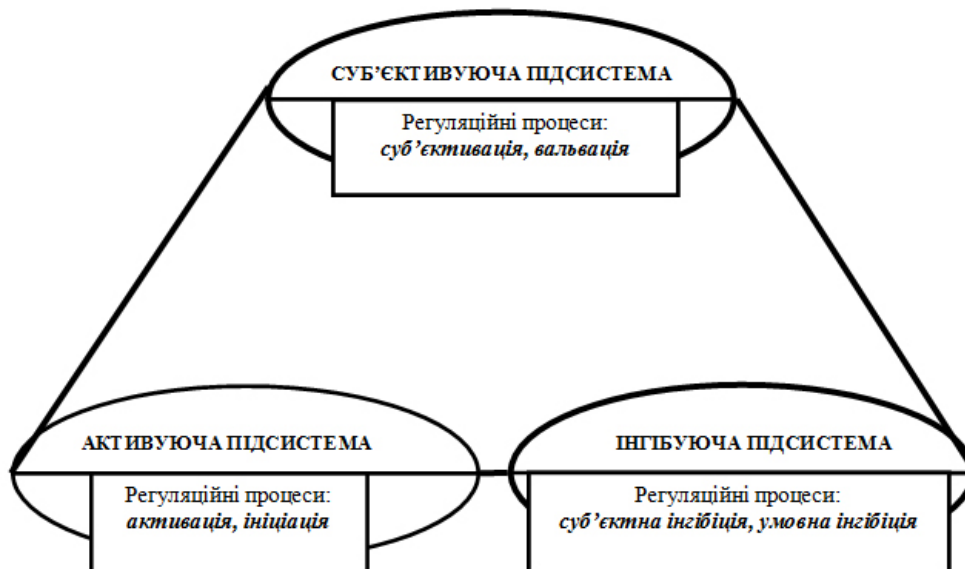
СУБ'ЄКТИВУЮЧА ПІДСИСТЕМА

Регуляційні процеси:
*суб'єктивація, вальвація*

АКТИВУЮЧА ПІДСИСТЕМА

Регуляційні процеси:
*активація, ініціація*

ІНГІБУЮЧА ПІДСИСТЕМА

Регуляційні процеси:
*суб'єктна інгібіція, умовна інгібіція*